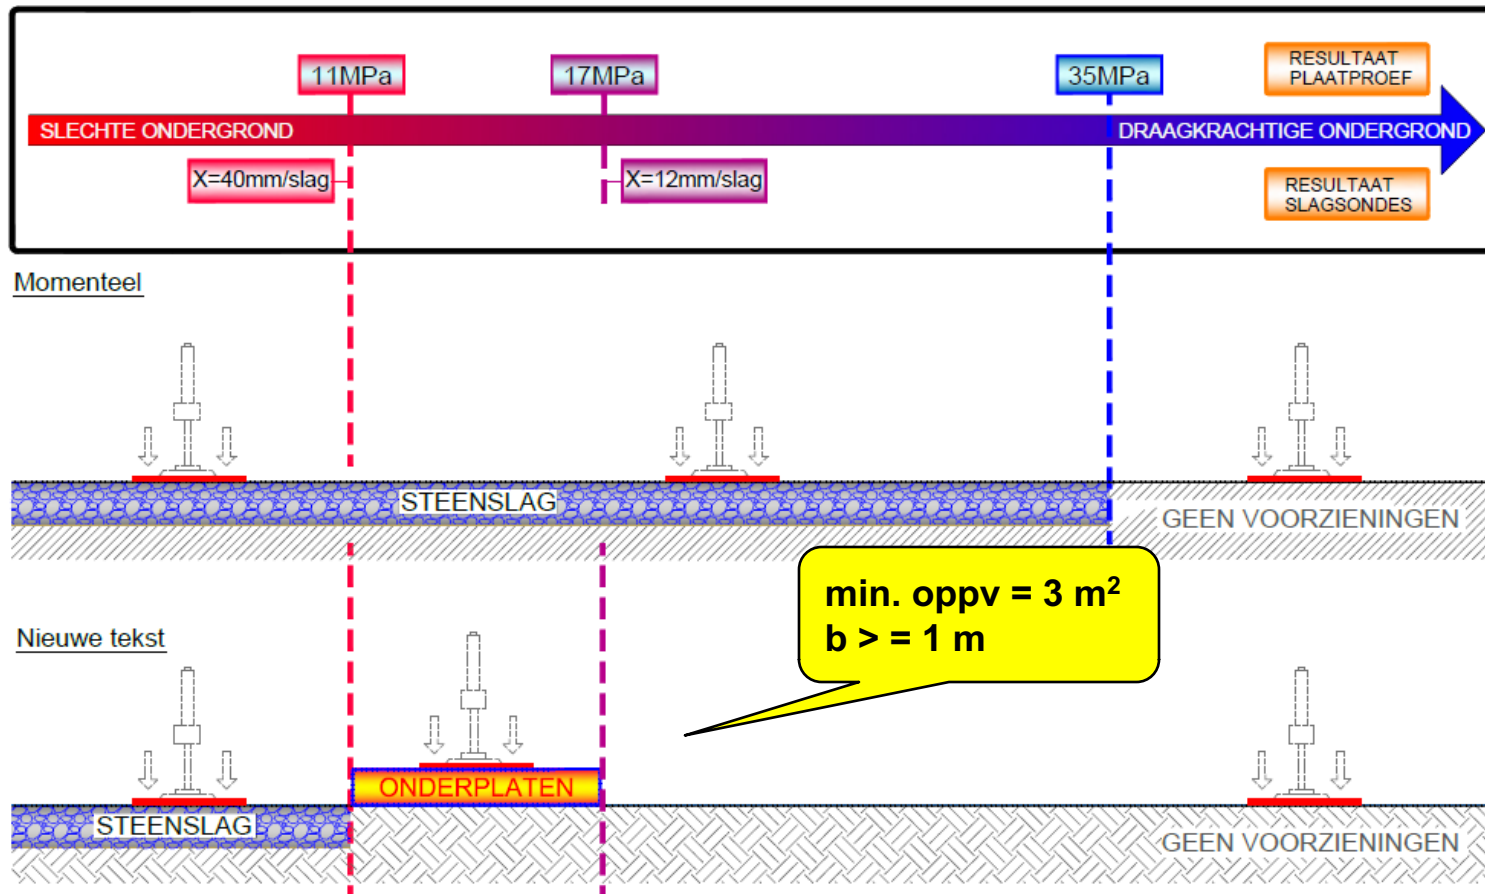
11MPa

17MPa

35MPa

RESULTAAT PLAATPROEF

SLECHTE ONDERGROND

DRAAGKRACHTIGE ONDERGROND

X=40mm/slag

X=12mm/slag

RESULTAAT SLAGSONDES

Momenteel

STEENSLAG

GEEN VOORZIENINGEN

min. oppv = 3 m$^2$
b > = 1 m

Nieuwe tekst

ONDERPLATEN

STEENSLAG

GEEN VOORZIENINGEN